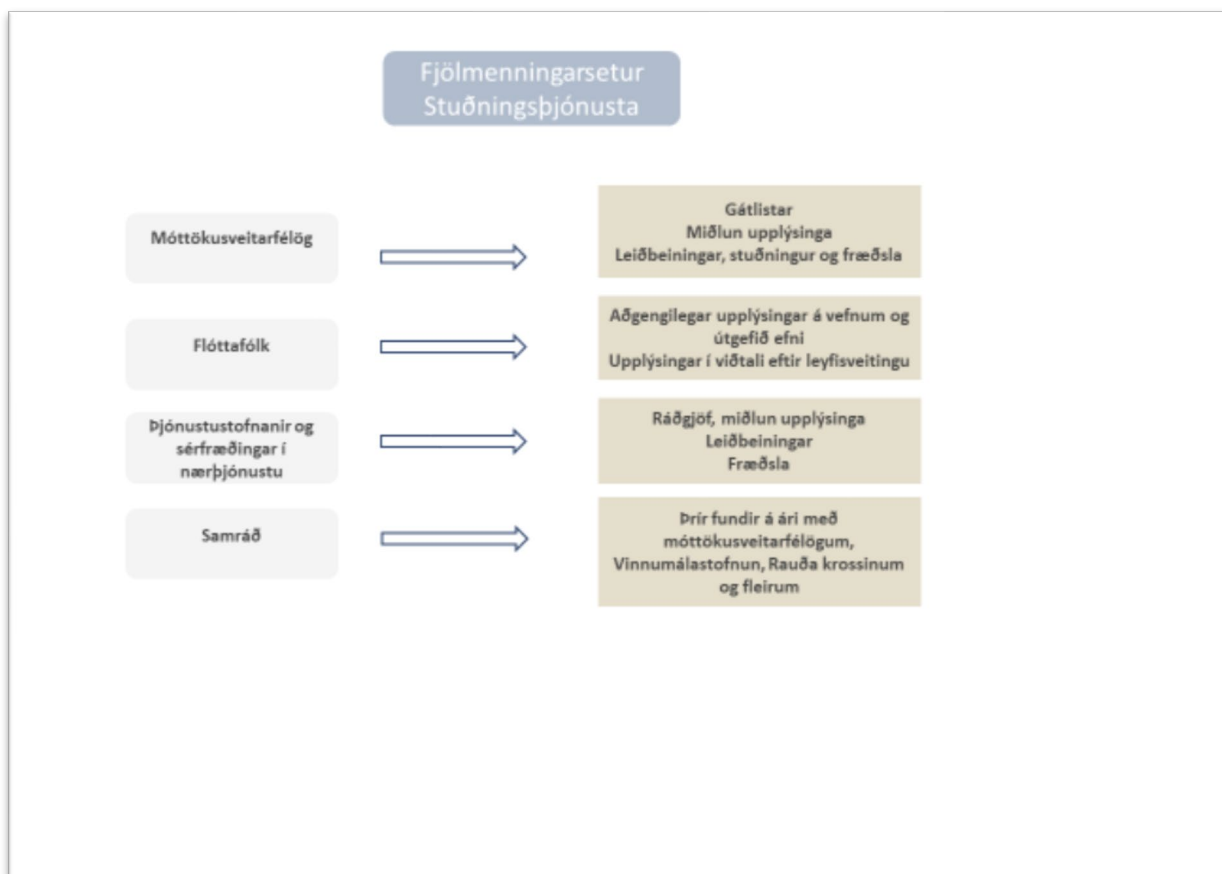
Fjölmenningarsetur
Stuðningsþjónusta

Móttökusveitarfélög

Gátlistar
Miðlun upplýsinga
Leiðbeiningar, stuðningur og fræðsla

Flóttafólk

Aðgengilegar upplýsingar á vefnum og útgefið efni
Upplýsingar í viðtali eftir leyfisveitingu

Þjónustustofnanir og sérfræðingar í nærþjónustu

Ráðgjöf, miðlun upplýsinga
Leiðbeiningar
Fræðsla

Samráð

Þrír fundir á ári með móttökusveitarfélögum, Vinnumálastofnun, Rauða krossinum og fleirum